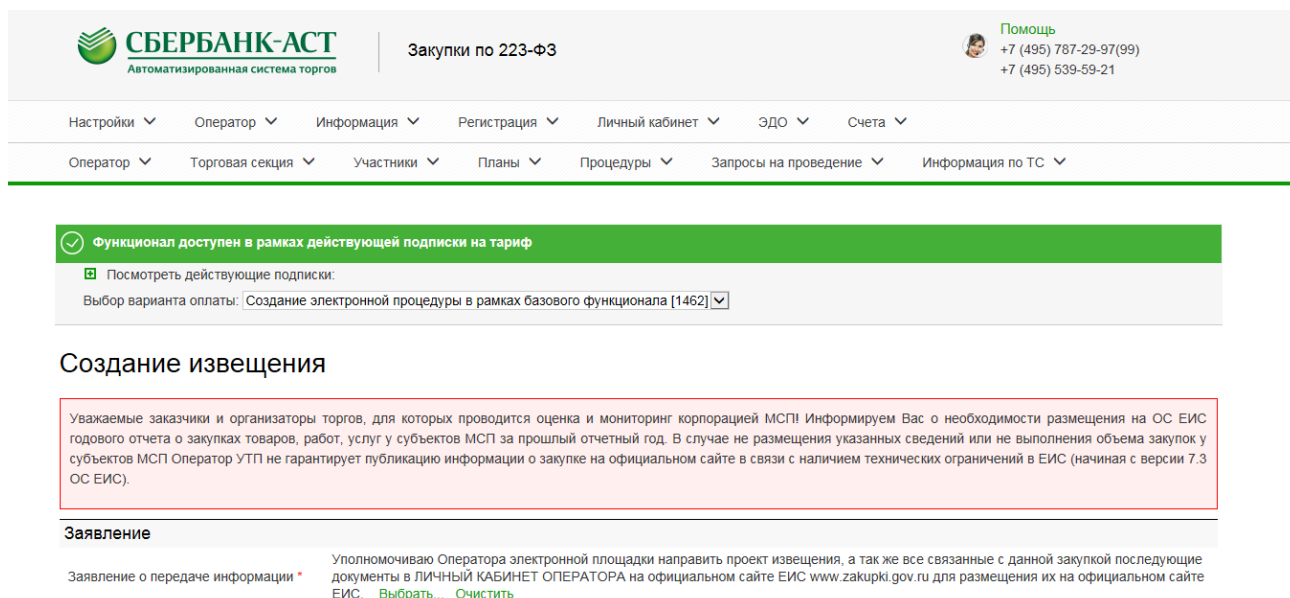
СБЕРБАНК-АСТ
Автоматизированная система торгов

Закупки по 223-ФЗ

Помощь
+7 (495) 787-29-97(99)
+7 (495) 539-59-21

Настройки Оператор Информация Регистрация Личный кабинет ЭДО Счета

Оператор Торговая секция Участники Планы Процедуры Запросы на проведение Информация по ТС

Функционал доступен в рамках действующей подписки на тариф

Посмотреть действующие подписки:

Выбор варианта оплаты: Создание электронной процедуры в рамках базового функционала [1462]

Создание извещения

Уважаемые заказчики и организаторы торгов, для которых проводится оценка и мониторинг корпорацией МСП! Информируем Вас о необходимости размещения на ОС ЕИС годового отчета о закупках товаров, работ, услуг у субъектов МСП за прошлый отчетный год. В случае не размещения указанных сведений или не выполнения объема закупок у субъектов МСП Оператор УТП не гарантирует публикацию информации о закупке на официальном сайте в связи с наличием технических ограничений в ЕИС (начиная с версии 7.3 ОС ЕИС).

Заявление

Заявление о передаче информации *

Уполномочиваю Оператора электронной площадки направить проект извещения, а так же все связанные с данной закупкой последующие документы в ЛИЧНЫЙ КАБИНЕТ ОПЕРАТОРА на официальном сайте ЕИС www.zakupki.gov.ru для размещения их на официальном сайте ЕИС. Выбрать... Очистить